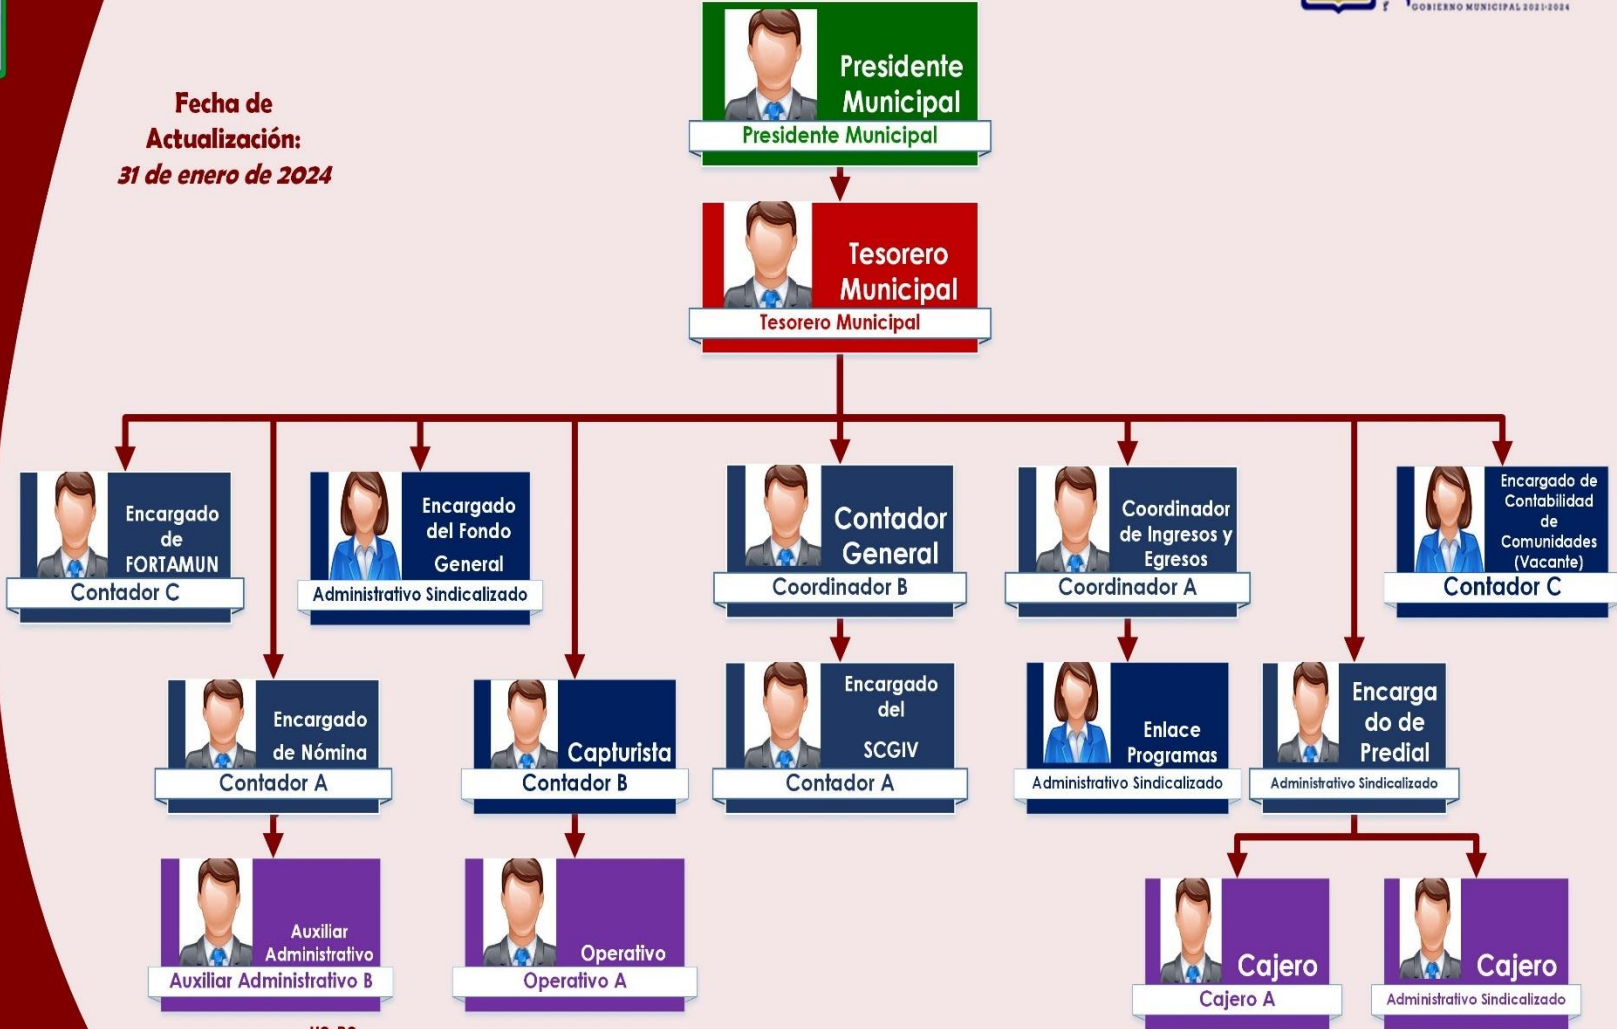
GOBIERNO MUNICIPAL 2021-2024

Fecha de Actualización: 31 de enero de 2024

Presidente Municipal
Presidente Municipal

Tesorero Municipal
Tesorero Municipal

Encargado de FORTAMUN
Contador C

Encargado del Fondo General
Administrativo Sindicalizado

Contador General
Coordinador B

Coordinador de Ingresos y Egresos
Coordinador A

Encargado de Contabilidad de Comunidades (Vacante)
Contador C

Encargado de Nómina
Contador A

Capturista
Contador B

Encargado del SCGIV
Contador A

Enlace Programas
Administrativo Sindicalizado

Encargado de Predial
Administrativo Sindicalizado

Auxiliar Administrativo
Auxiliar Administrativo B

Operativo
Operativo A

Cajero
Cajero A

Cajero
Administrativo Sindicalizado

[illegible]